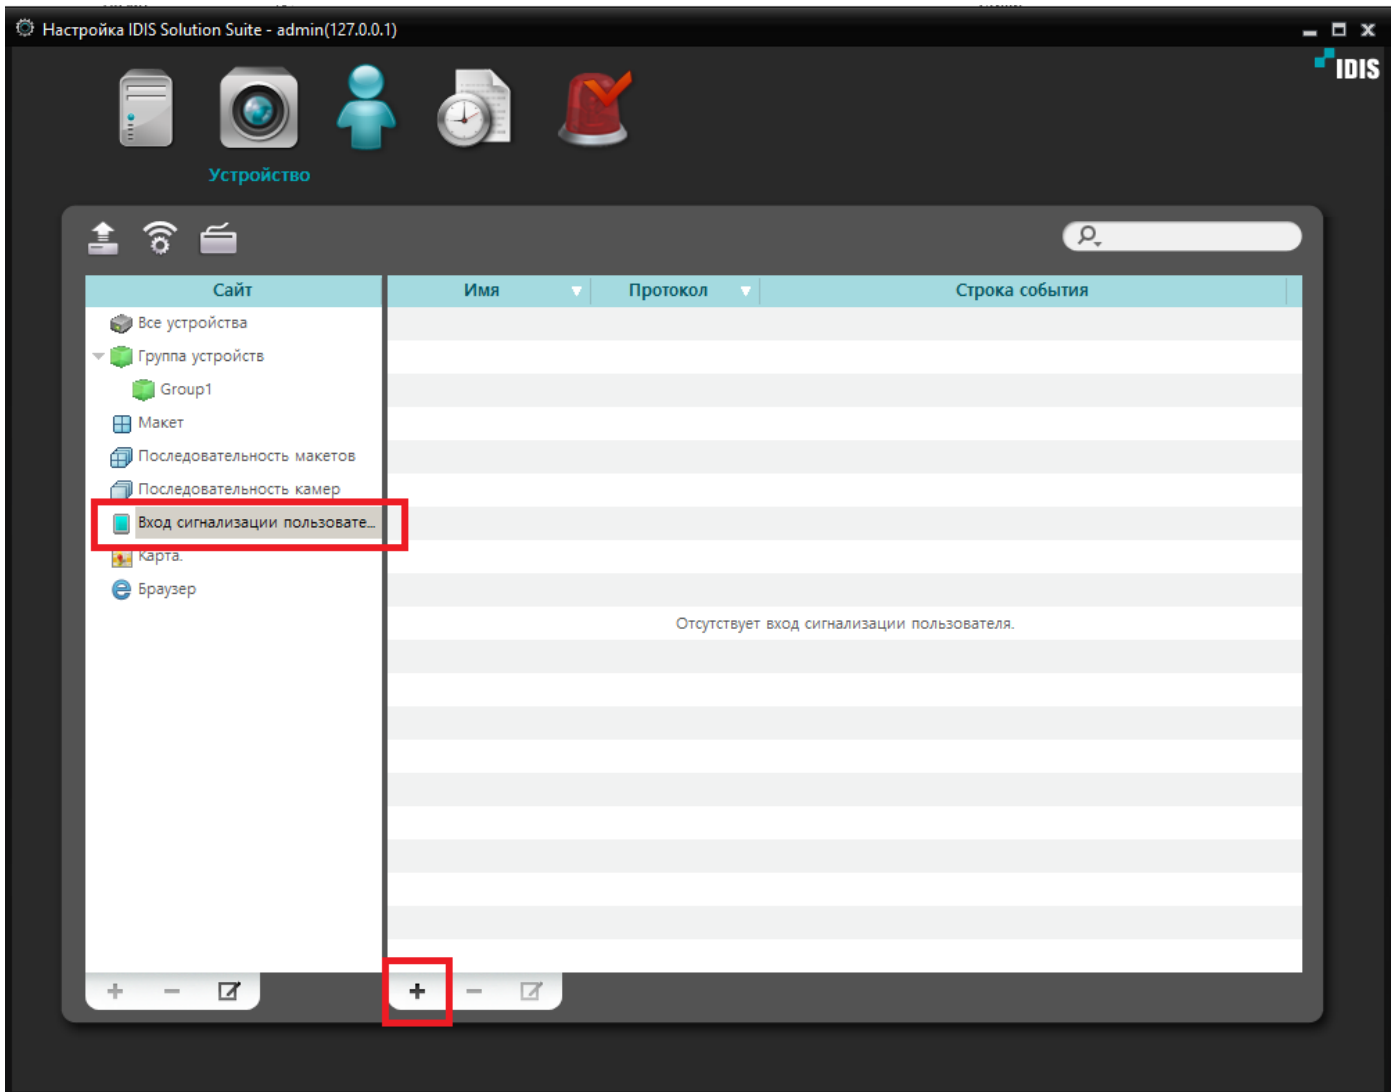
Настройка IDIS Solution Suite - admin(127.0.0.1)

IDIS

Устройство

Сайт

Все устройства
Группа устройств
Group1
Макет
Последовательность макетов
Последовательность камер
Вход сигнализации пользовате...
Карта.
Браузер

| Имя | Протокол | Строка события |
|---|---|---|

Отсутствует вход сигнализации пользователя.

+ − 

+ −